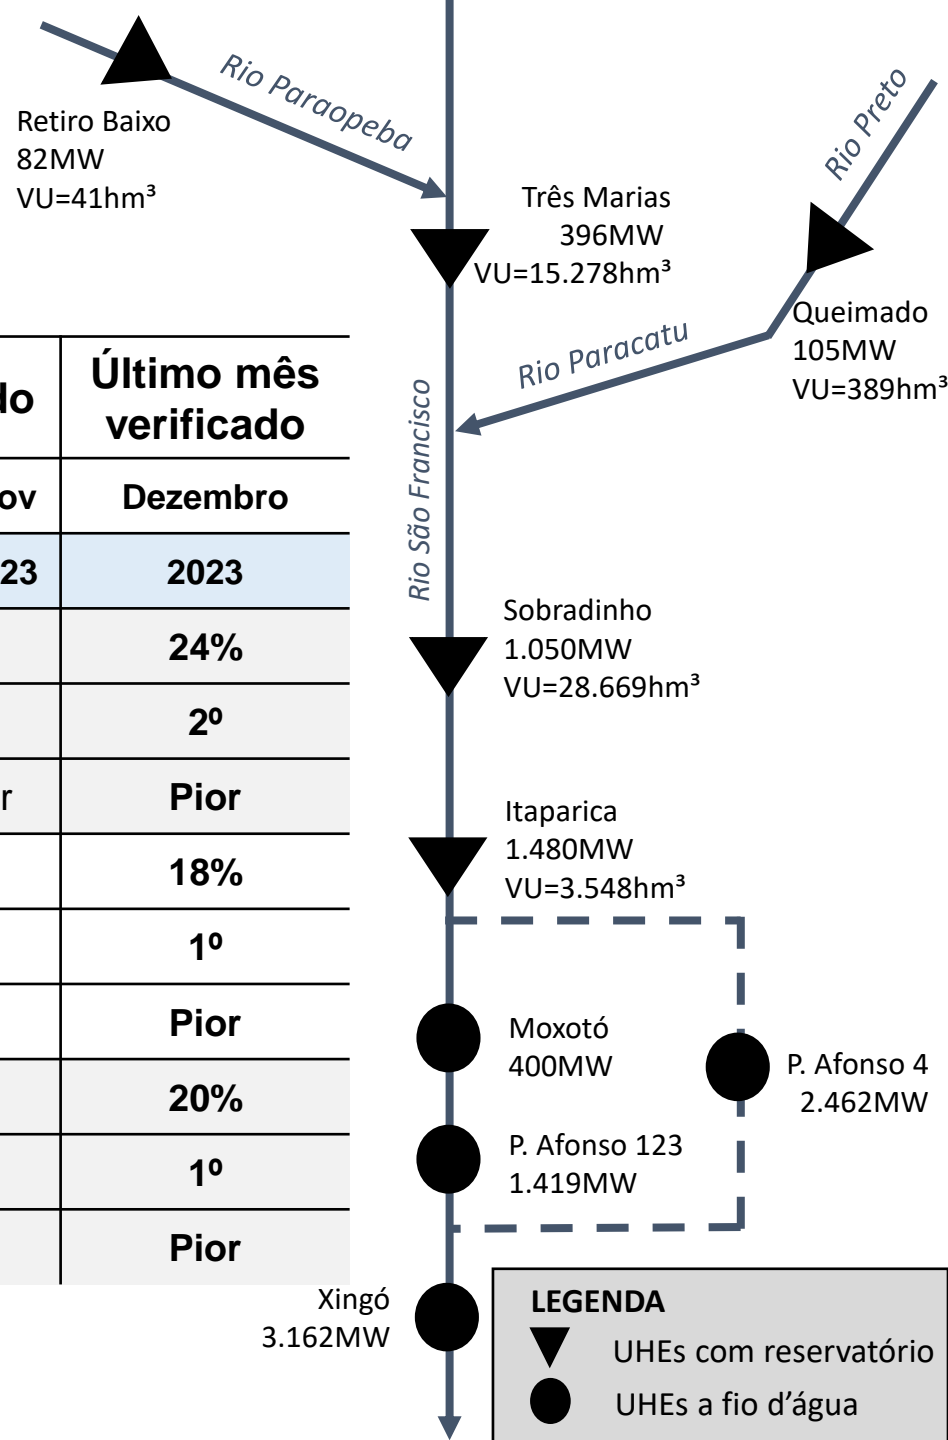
Rio Paraopeba

Retiro Baixo
82MW
VU=41hm³

Rio Preto

Três Marias
396MW
VU=15.278hm³

Queimado
105MW
VU=389hm³

Rio Paracatu

Rio São Francisco

| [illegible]do | Último mês verificado |
|---|---|
| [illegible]ov | Dezembro |
| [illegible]23 | 2023 |
| | 24% |
| | 2º |
| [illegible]r | Pior |
| | 18% |
| | 1º |
| | Pior |
| | 20% |
| | 1º |
| | Pior |

Sobradinho
1.050MW
VU=28.669hm³

Itaparica
1.480MW
VU=3.548hm³

Moxotó
400MW

P. Afonso 4
2.462MW

P. Afonso 123
1.419MW

Xingó
3.162MW

LEGENDA
UHEs com reservatório
UHEs a fio d’água